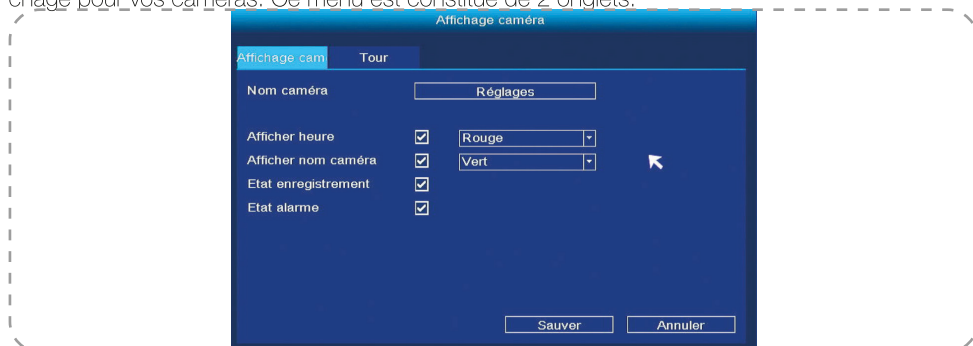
chage pour vos caméras. Ce menu est constitué de 2 onglets.

Affichage caméra

Affichage cam | Tour

Nom caméra
Réglages

Afficher heure
Rouge

Afficher nom caméra
Vert

Etat enregistrement

Etat alarme

Sauver
Annuler